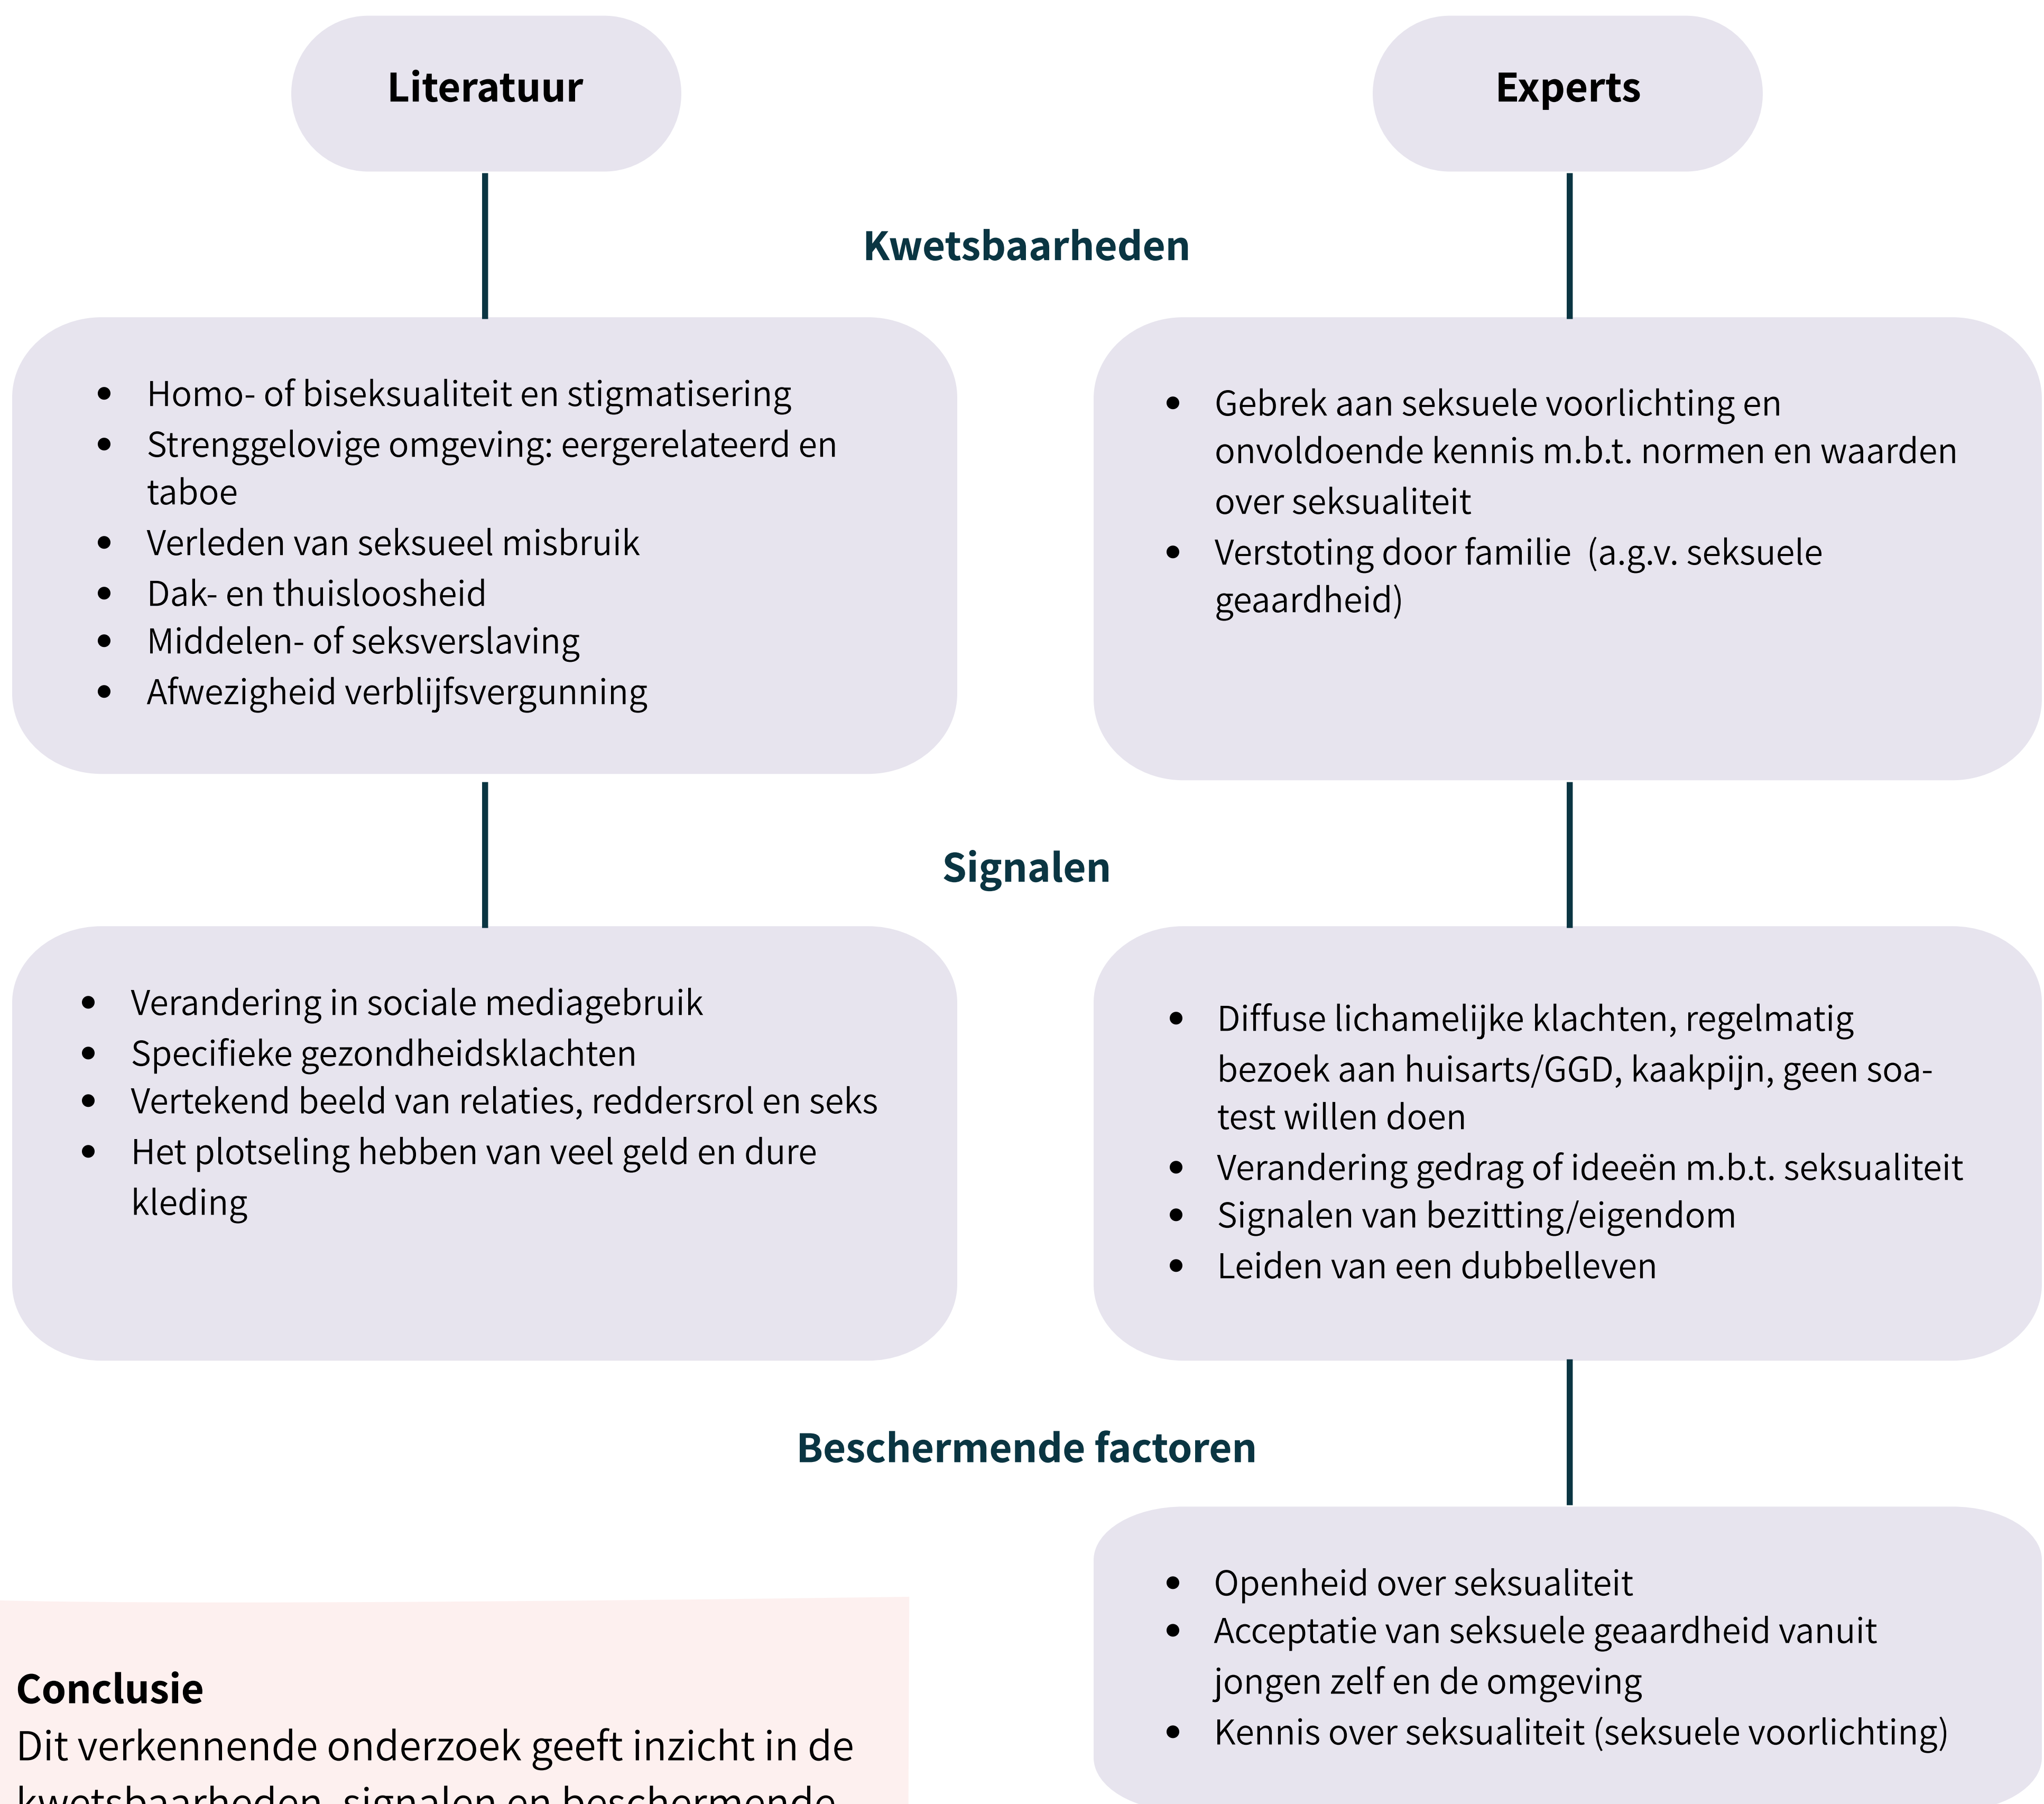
Literatuur

Experts

Kwetsbaarheden

- Homo- of biseksualiteit en stigmatisering
- Strenggelovige omgeving: eergerelateerd en taboe
- Verleden van seksueel misbruik
- Dak- en thuisloosheid
- Middelen- of seksverslaving
- Afwezigheid verblijfsvergunning

- Gebrek aan seksuele voorlichting en onvoldoende kennis m.b.t. normen en waarden over seksualiteit
- Verstoting door familie (a.g.v. seksuele geaardheid)

Signalen

- Verandering in sociale mediagebruik
- Specifieke gezondheidsklachten
- Vertekend beeld van relaties, reddersrol en seks
- Het plotseling hebben van veel geld en dure kleding

- Diffuse lichamelijke klachten, regelmatig bezoek aan huisarts/GGD, kaakpijn, geen soa-test willen doen
- Verandering gedrag of ideeën m.b.t. seksualiteit
- Signalen van bezitting/eigendom
- Leiden van een dubbelleven

Beschermende factoren

- Openheid over seksualiteit
- Acceptatie van seksuele geaardheid vanuit jongen zelf en de omgeving
- Kennis over seksualiteit (seksuele voorlichting)

Conclusie
Dit verkennende onderzoek geeft inzicht in de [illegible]